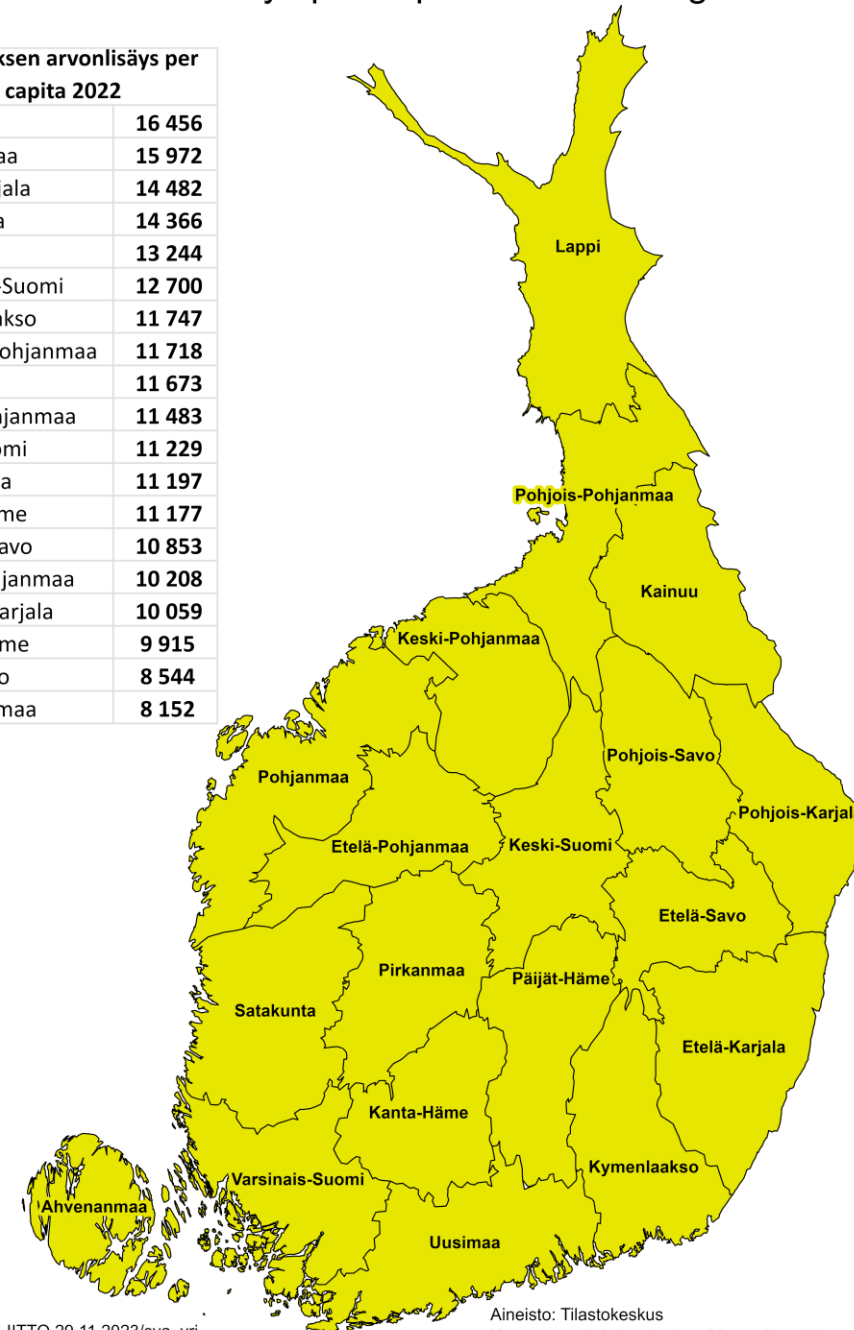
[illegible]ksen arvonlisäys per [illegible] capita 2022

| | |
|---|---|
| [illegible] | 16 456 |
| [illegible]aa | 15 972 |
| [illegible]jala | 14 482 |
| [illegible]a | 14 366 |
| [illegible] | 13 244 |
| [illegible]Suomi | 12 700 |
| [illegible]akso | 11 747 |
| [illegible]ohjanmaa | 11 718 |
| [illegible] | 11 673 |
| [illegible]janmaa | 11 483 |
| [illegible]omi | 11 229 |
| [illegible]a | 11 197 |
| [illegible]me | 11 177 |
| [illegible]avo | 10 853 |
| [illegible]janmaa | 10 208 |
| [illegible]arjala | 10 059 |
| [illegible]me | 9 915 |
| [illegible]o | 8 544 |
| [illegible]maa | 8 152 |

Lappi
Pohjois-Pohjanmaa
Kainuu
Keski-Pohjanmaa
Pohjois-Savo
Pohjanmaa
Pohjois-Karjala
Etelä-Pohjanmaa
Keski-Suomi
Etelä-Savo
Pirkanmaa
Päijät-Häme
Satakunta
Etelä-Karjala
Kanta-Häme
Kymenlaakso
Varsinais-Suomi
Ahvenanmaa
Uusimaa

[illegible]IITTO 29.11.2023/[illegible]
Aineisto: Tilastokeskus